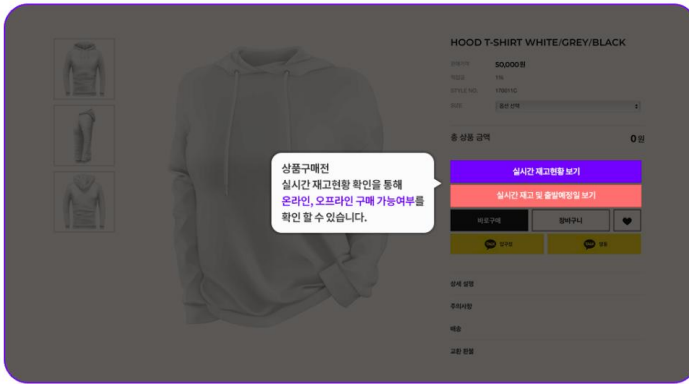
HOOD T-SHIRT WHITE/GREY/BLACK

판매가 50,000원

적립금 1%

STYLE NO. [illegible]

옵션 옵션 선택

총 상품 금액 0원

상품구매전
실시간 재고현황 확인을 통해
온라인, 오프라인 구매 가능여부를
확인 할 수 있습니다.

실시간 재고현황 보기

실시간 재고 및 출발예정일 보기

바로구매

장바구니

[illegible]

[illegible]

상세 설명

주의사항

배송

교환 환불